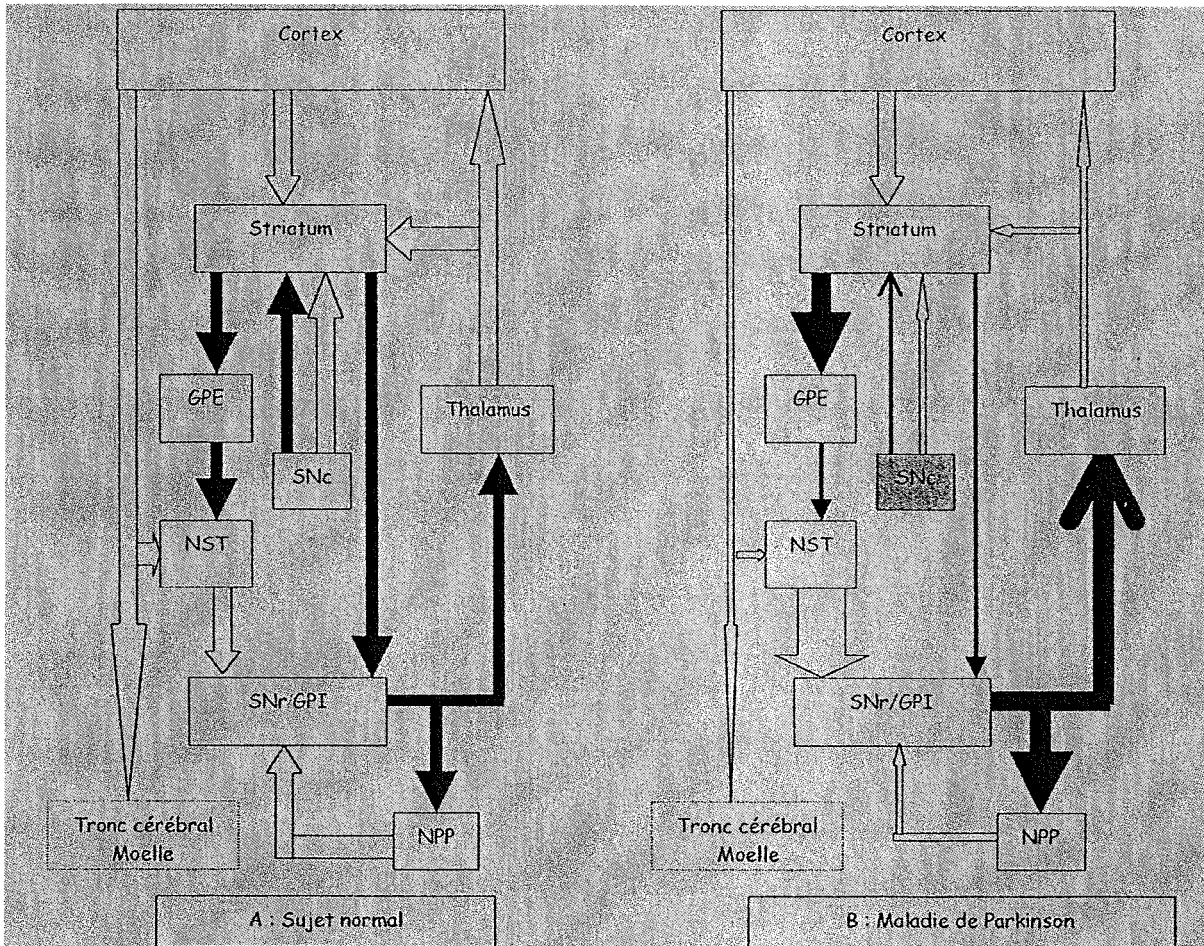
Cortex

Striatum

GPE

SNc

Thalamus

NST

SNr/GPI

Tronc cérébral
Moelle

NPP

A : Sujet normal

Cortex

Striatum

GPE

SNc

Thalamus

NST

SNr/GPI

Tronc cérébral
Moelle

NPP

B : Maladie de Parkinson